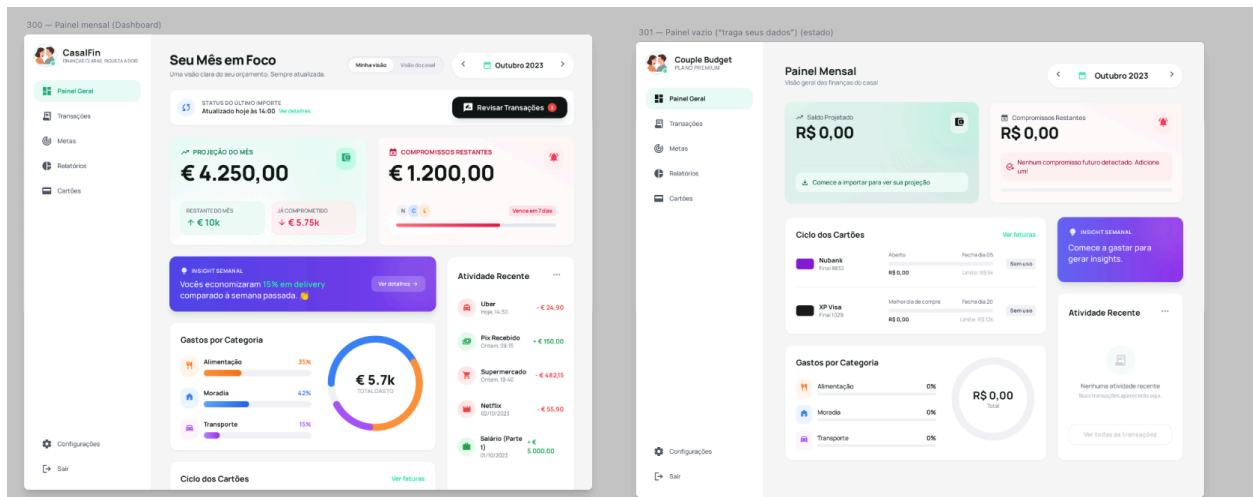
300 — Painel mensal (Dashboard)

CasalFin
FINANÇAS CLARAS, PROJETA A DOIS

Painel Geral
Transações
Metas
Relatórios
Cartões

Configurações
Sair

Seu Mês em Foco
Uma visão clara do seu orçamento. Sempre atualizada.

Minha visão
Visão do casal

Outubro 2023

STATUS DO ÚLTIMO IMPORTE
Atualizado hoje às 14:00 Ver detalhes

Revisar Transações 3

PROJEÇÃO DO MÊS
€ 4.250,00
RESTANTE DO MÊS
↑ € 10k
JÁ COMPROMETIDO
↓ € 5.75k

COMPROMISSOS RESTANTES
€ 1.200,00
N C L
Vence em 7 dias

INSIGHT SEMANAL
Vocês economizaram 15% em delivery comparado à semana passada. 👏
Ver detalhes →

Gastos por Categoria
Alimentação 35%
Moradia 42%
Transporte 15%
€ 5.7k
TOTAL GASTO

Ciclo dos Cartões
Ver faturas

Atividade Recente
Uber
Hoje, 14:30
- € 24,90
Pix Recebido
Ontem, 09:15
+ € 150,00
Supermercado
Ontem, 18:40
- € 482,15
Netflix
02/10/2023
- € 55,90
Salário (Parte 1)
01/10/2023
+ € 5.000,00

301 — Painel vazio ("traga seus dados") (estado)

Couple Budget
PLANO PREMIUM

Painel Geral
Transações
Metas
Relatórios
Cartões

Configurações
Sair

Painel Mensal
Visão geral das finanças do casal

Outubro 2023

Saldo Projetado
R$ 0,00
Comece a importar para ver sua projeção

Compromissos Restantes
R$ 0,00
Nenhum compromisso futuro detectado. Adicione um!

Ciclo dos Cartões
Ver faturas
Nubank
Final 8832
Aberta
Fecha dia 05
R$ 0,00
Limite: R$ 5k
Sem uso
XP Visa
Final 1029
Melhor dia de compra
Fecha dia 20
R$ 0,00
Limite: R$ 12k
Sem uso

INSIGHT SEMANAL
Comece a gastar para gerar insights.

Atividade Recente
Nenhuma atividade recente
Suas transações aparecerão aqui.
Ver todas as transações

Gastos por Categoria
Alimentação 0%
Moradia 0%
Transporte 0%
R$ 0,00
Total